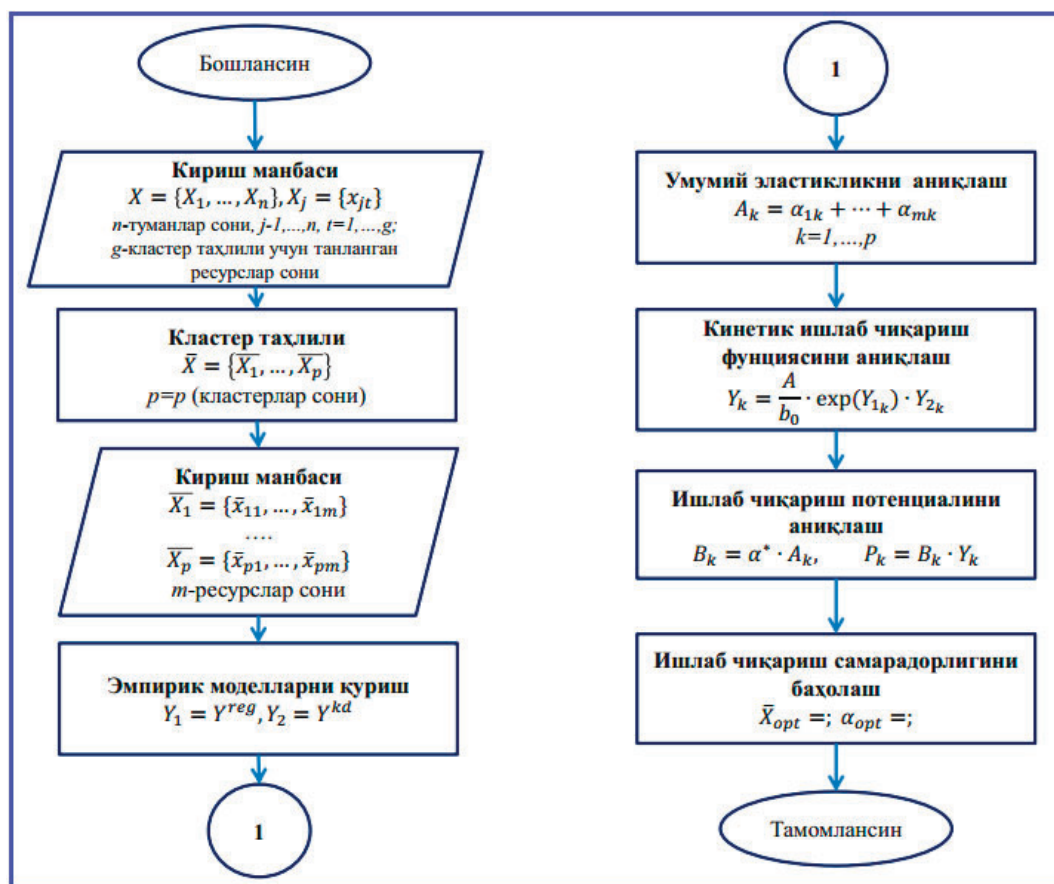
Бошлансин

Кириш манбаси
$X = \{X_1, \dots, X_n\}, X_j = \{x_{jt}\}$
*n*-туманлар сони, *j-1,…,n, t=1,…,g;*
*g*-кластер таҳлили учун танланган ресурслар сони

Кластер таҳлили
$\bar{X} = \{\overline{X_1}, \dots, \overline{X_p}\}$
*p*=*p* (кластерлар сони)

Кириш манбаси
$\overline{X_1} = \{\bar{x}_{11}, \dots, \bar{x}_{1m}\}$
….
$\overline{X_p} = \{\bar{x}_{p1}, \dots, \bar{x}_{pm}\}$
*m*-ресурслар сони

Эмпирик моделларни қуриш
$Y_1 = Y^{reg}, Y_2 = Y^{kd}$

1

1

Умумий эластикликни аниқлаш
$A_k = \alpha_{1k} + \dots + \alpha_{mk}$
*k=1,…,p*

Кинетик ишлаб чиқариш фунциясини аниқлаш
$Y_k = \frac{A}{b_0} \cdot \exp(Y_{1_k}) \cdot Y_{2_k}$

Ишлаб чиқариш потенциалини аниқлаш
$B_k = \alpha^* \cdot A_k, \quad P_k = B_k \cdot Y_k$

Ишлаб чиқариш самарадорлигини баҳолаш
$\bar{X}_{opt} =; \ \alpha_{opt} =;$

Тамомлансин